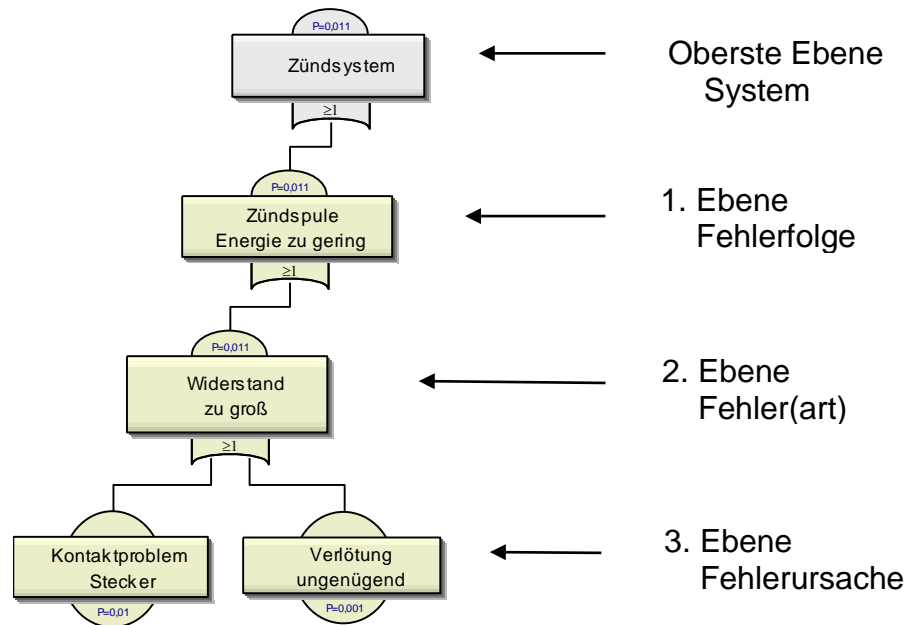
P=0,011

Zündsystem

$\geq 1$

Oberste Ebene
System

P=0,011

Zündspule
Energie zu gering

$\geq 1$

1. Ebene
Fehlerfolge

P=0,011

Widerstand
zu groß

$\geq 1$

2. Ebene
Fehler(art)

Kontaktproblem
Stecker

P=0,01

Verlötung
ungenügend

P=0,001

3. Ebene
Fehlerursache